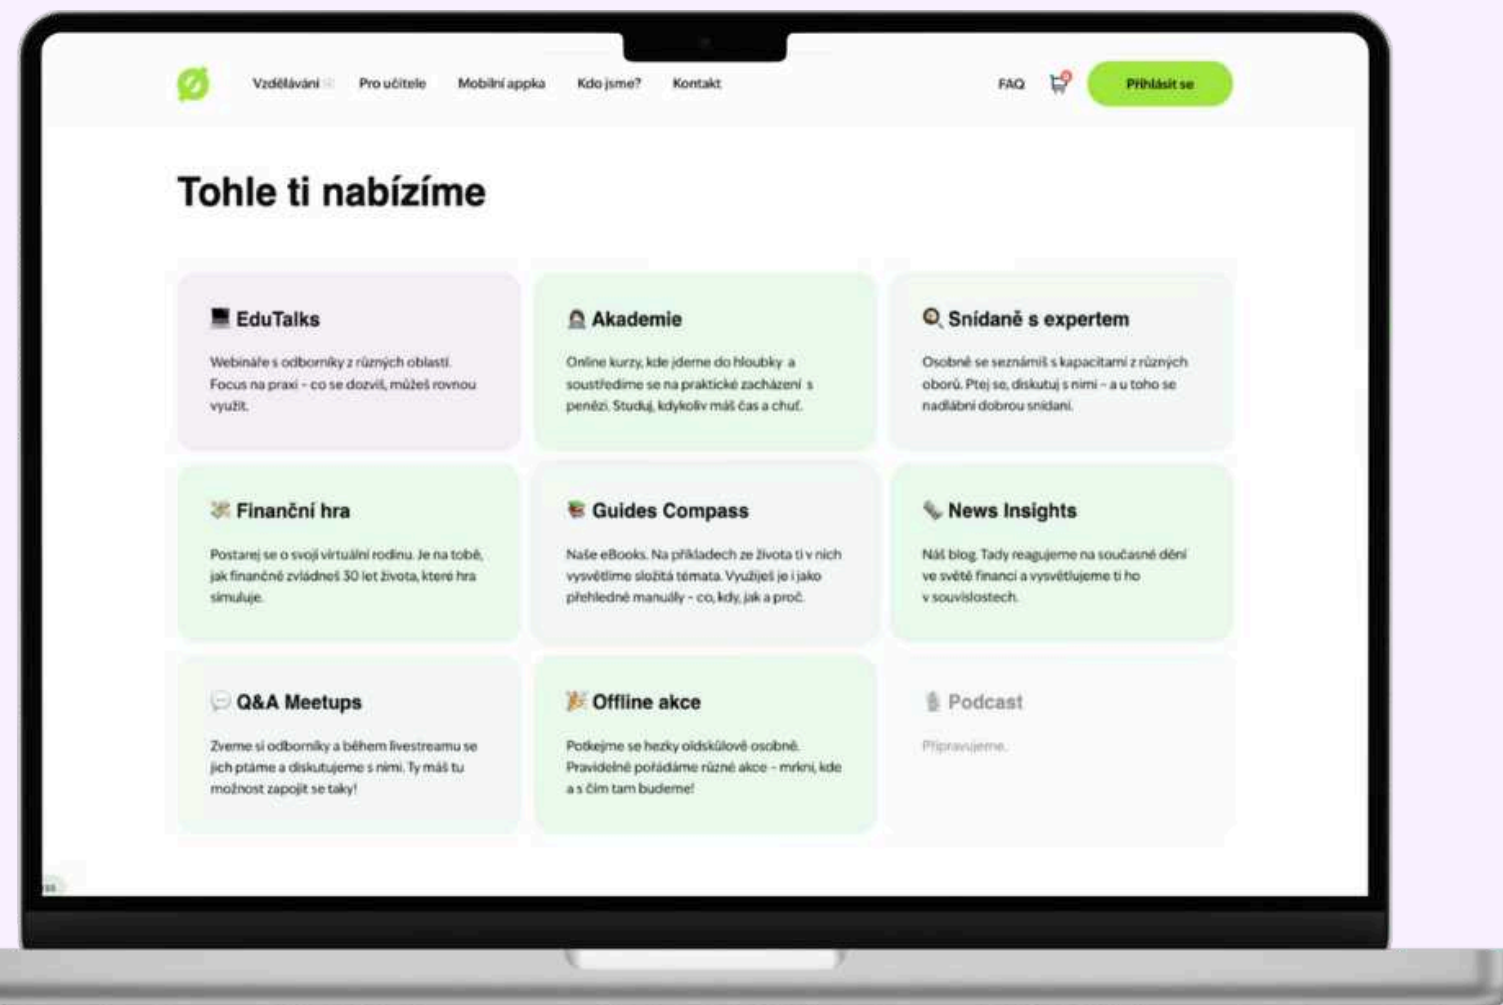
Vzdělávání Pro učitele Mobilní appka Kdo jsme? Kontakt

FAQ

Přihlásit se

Tohle ti nabízíme

EduTalks

Webináře s odborníky z různých oblastí. Focus na praxi – co se dozvíš, můžeš rovnou využít.

Akademie

Online kurzy, kde jdeme do hloubky a soustředíme se na praktické zacházení s penězi. Studuj, kdykoliv máš čas a chuť.

Snídaně s expertem

Osobně se seznámíš s kapacitami z různých oborů. Ptej se, diskutuj s nimi – a u toho se nadlábni dobrou snídaní.

Finanční hra

Postarej se o svoji virtuální rodinu. Je na tobě, jak finančně zvládneš 30 let života, které hra simuluje.

Guides Compass

Naše eBooks. Na příkladech ze života ti v nich vysvětlíme složitá témata. Využiješ je i jako přehledné manuály – co, kdy, jak a proč.

News Insights

Náš blog. Tady reagujeme na současné dění ve světě financí a vysvětlujeme ti ho v souvislostech.

Q&A Meetups

Zveme si odborníky a během livestreamu se jich ptáme a diskutujeme s nimi. Ty máš tu možnost zapojit se taky!

Offline akce

Potkejme se hezky oldskůlově osobně. Pravidelně pořádáme různé akce – mrkni, kde a s čím tam budeme!

Podcast

Připravujeme.